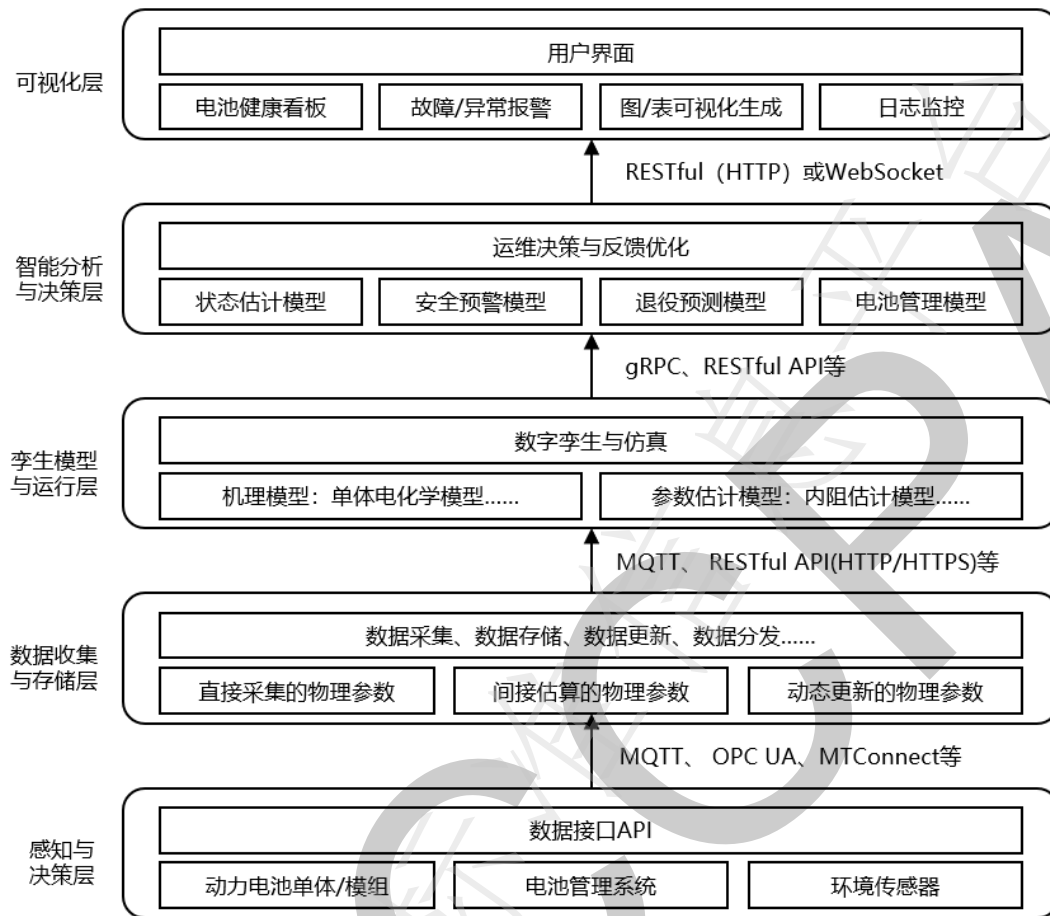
可视化层

用户界面

电池健康看板 | 故障/异常报警 | 图/表可视化生成 | 日志监控

RESTful（HTTP）或WebSocket

智能分析与决策层

运维决策与反馈优化

状态估计模型 | 安全预警模型 | 退役预测模型 | 电池管理模型

gRPC、RESTful API等

孪生模型与运行层

数字孪生与仿真

机理模型：单体电化学模型...... | 参数估计模型：内阻估计模型......

MQTT、 RESTful API(HTTP/HTTPS)等

数据收集与存储层

数据采集、数据存储、数据更新、数据分发......

直接采集的物理参数 | 间接估算的物理参数 | 动态更新的物理参数

MQTT、 OPC UA、MTConnect等

感知与决策层

数据接口API

动力电池单体/模组 | 电池管理系统 | 环境传感器